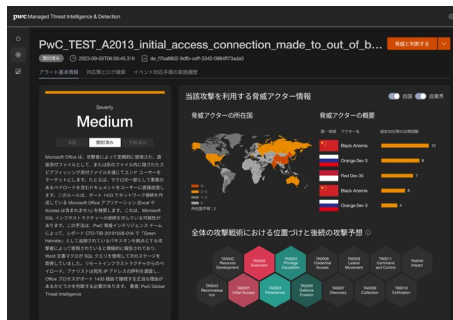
pwc Managed Threat Intelligence & Detection

PwC_TEST_A2013_initial_access_connection_made_to_out_of_b...

脅威と判断する

アラート基本情報　対応履歴と行動記録　イベント詳細調査時の画面閲覧

Severity
Medium

Microsoft Office は、攻撃者によって定期的に使用され、悪意のあるファイルとして、または他のファイル内に隠されたスピアフィッシング添付ファイルを通じてエンドユーザーをターゲットにします。ユーザーがマクロの使用を有効にすると、悪意のあるペイロードを含むドキュメントをユーザーに送信し実行させます。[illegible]

当該攻撃を利用する脅威アクター情報

脅威アクターの所在国

脅威アクターの概要

Black Artemis
Orange Dev 3
Red Dev 30
Black Artemis
Orange Dev 3

全体の攻撃戦術における位置づけと後続の攻撃予想

TA0043 Reconnaissance
TA0042 Resource Development
TA0001 Initial Access
TA0002 Execution
TA0003 Persistence
TA0004 Privilege Escalation
TA0005 Defense Evasion
TA0006 Credential Access
TA0007 Discovery
TA0008 Lateral Movement
TA0009 Collection
TA0011 Command and Control
TA0010 Exfiltration
TA0040 Impact